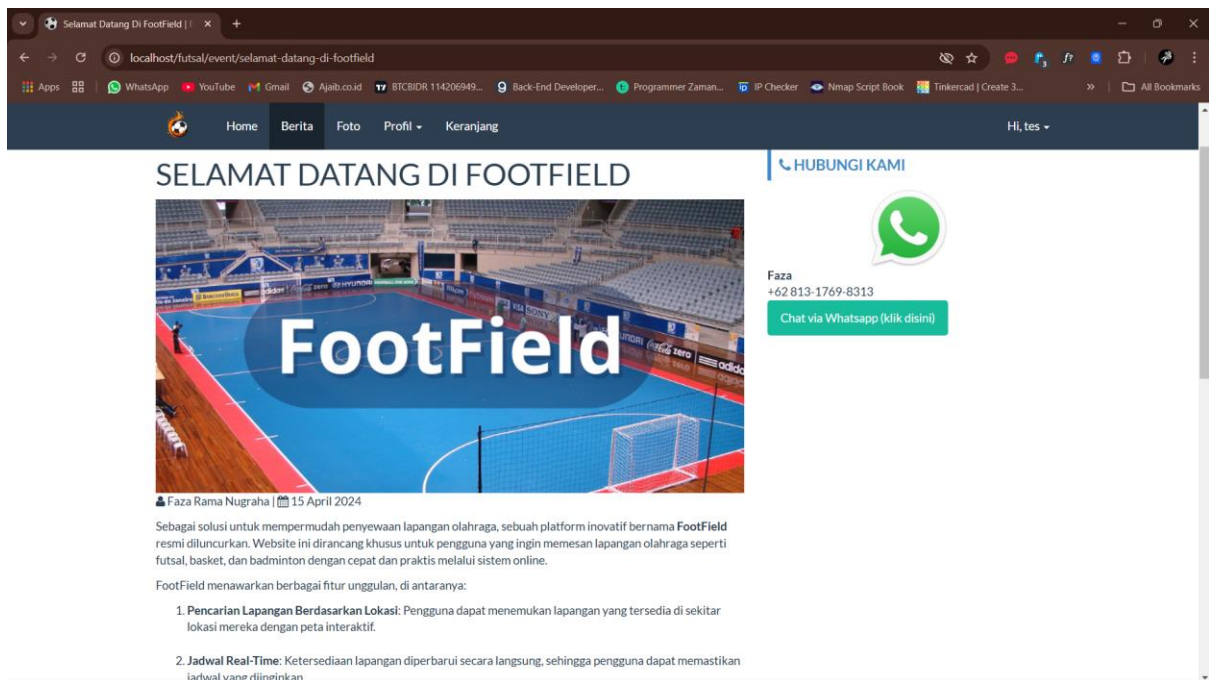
Selamat Datang Di FootField | ×

localhost/futsal/event/selamat-datang-di-footfield

Apps WhatsApp YouTube Gmail Ajaib.co.id BTCBIDR 114206949... Back-End Developer... Programmer Zaman... IP Checker Nmap Script Book Tinkercad | Create 3... » All Bookmarks

Home Berita Foto Profil Keranjang Hi, tes

SELAMAT DATANG DI FOOTFIELD

FootField

Faza Rama Nugraha | 15 April 2024

Sebagai solusi untuk mempermudah penyewaan lapangan olahraga, sebuah platform inovatif bernama **FootField** resmi diluncurkan. Website ini dirancang khusus untuk pengguna yang ingin memesan lapangan olahraga seperti futsal, basket, dan badminton dengan cepat dan praktis melalui sistem online.

FootField menawarkan berbagai fitur unggulan, di antaranya:

1. **Pencarian Lapangan Berdasarkan Lokasi**: Pengguna dapat menemukan lapangan yang tersedia di sekitar lokasi mereka dengan peta interaktif.

2. **Jadwal Real-Time**: Ketersediaan lapangan diperbarui secara langsung, sehingga pengguna dapat memastikan jadwal yang diinginkan

HUBUNGI KAMI

Faza
+62 813-1769-8313

Chat via Whatsapp (klik disini)